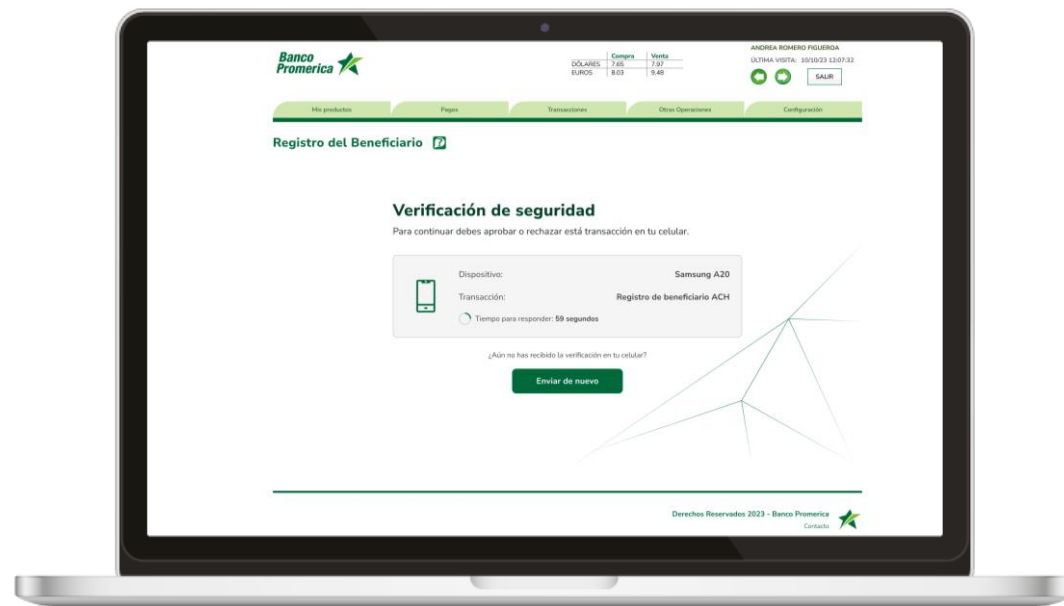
Banco Promerica

| | Compra | Venta |
|---|---|---|
| DÓLARES | 7.85 | 7.97 |
| EUROS | 8.03 | 9.48 |

ANDREA ROMERO FIGUEROA
ÚLTIMA VISITA: 10/10/23 12:07:32
SALIR

Mis productos | Pagos | Transacciones | Otras Operaciones | Configuración

Registro del Beneficiario

Verificación de seguridad
Para continuar debes aprobar o rechazar está transacción en tu celular.

Dispositivo: Samsung A20
Transacción: Registro de beneficiario ACH
Tiempo para responder: 59 segundos

¿Aún no has recibido la verificación en tu celular?
Enviar de nuevo

Derechos Reservados 2023 - Banco Promerica
Contacto